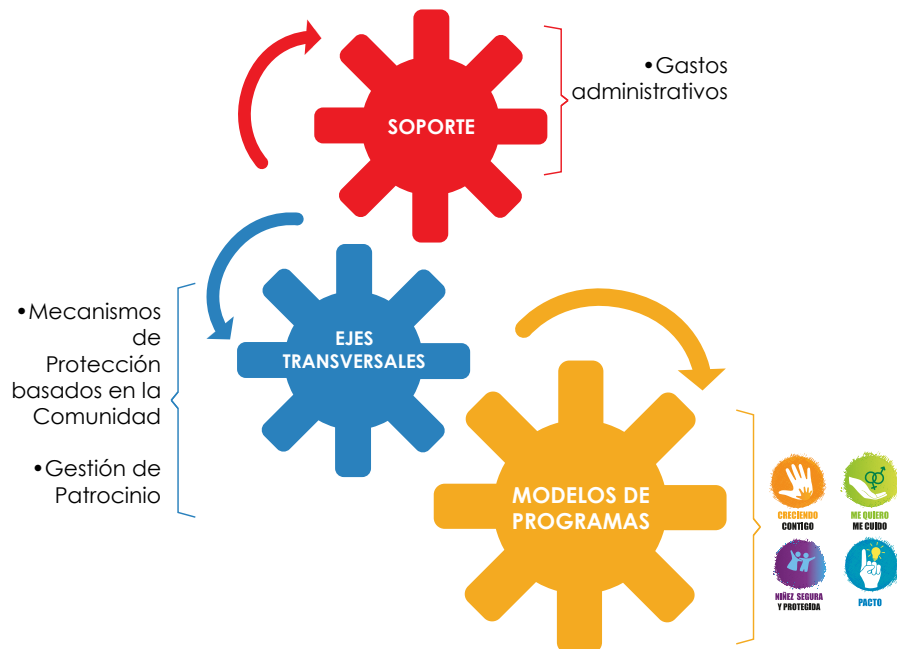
•Gastos administrativos

SOPORTE

•Mecanismos de Protección basados en la Comunidad

•Gestión de Patrocinio

EJES TRANSVERSALES

MODELOS DE PROGRAMAS

CRECIENDO CONTIGO

ME QUIERO ME CUIDO

NIÑEZ SEGURA Y PROTEGIDA

PACTO